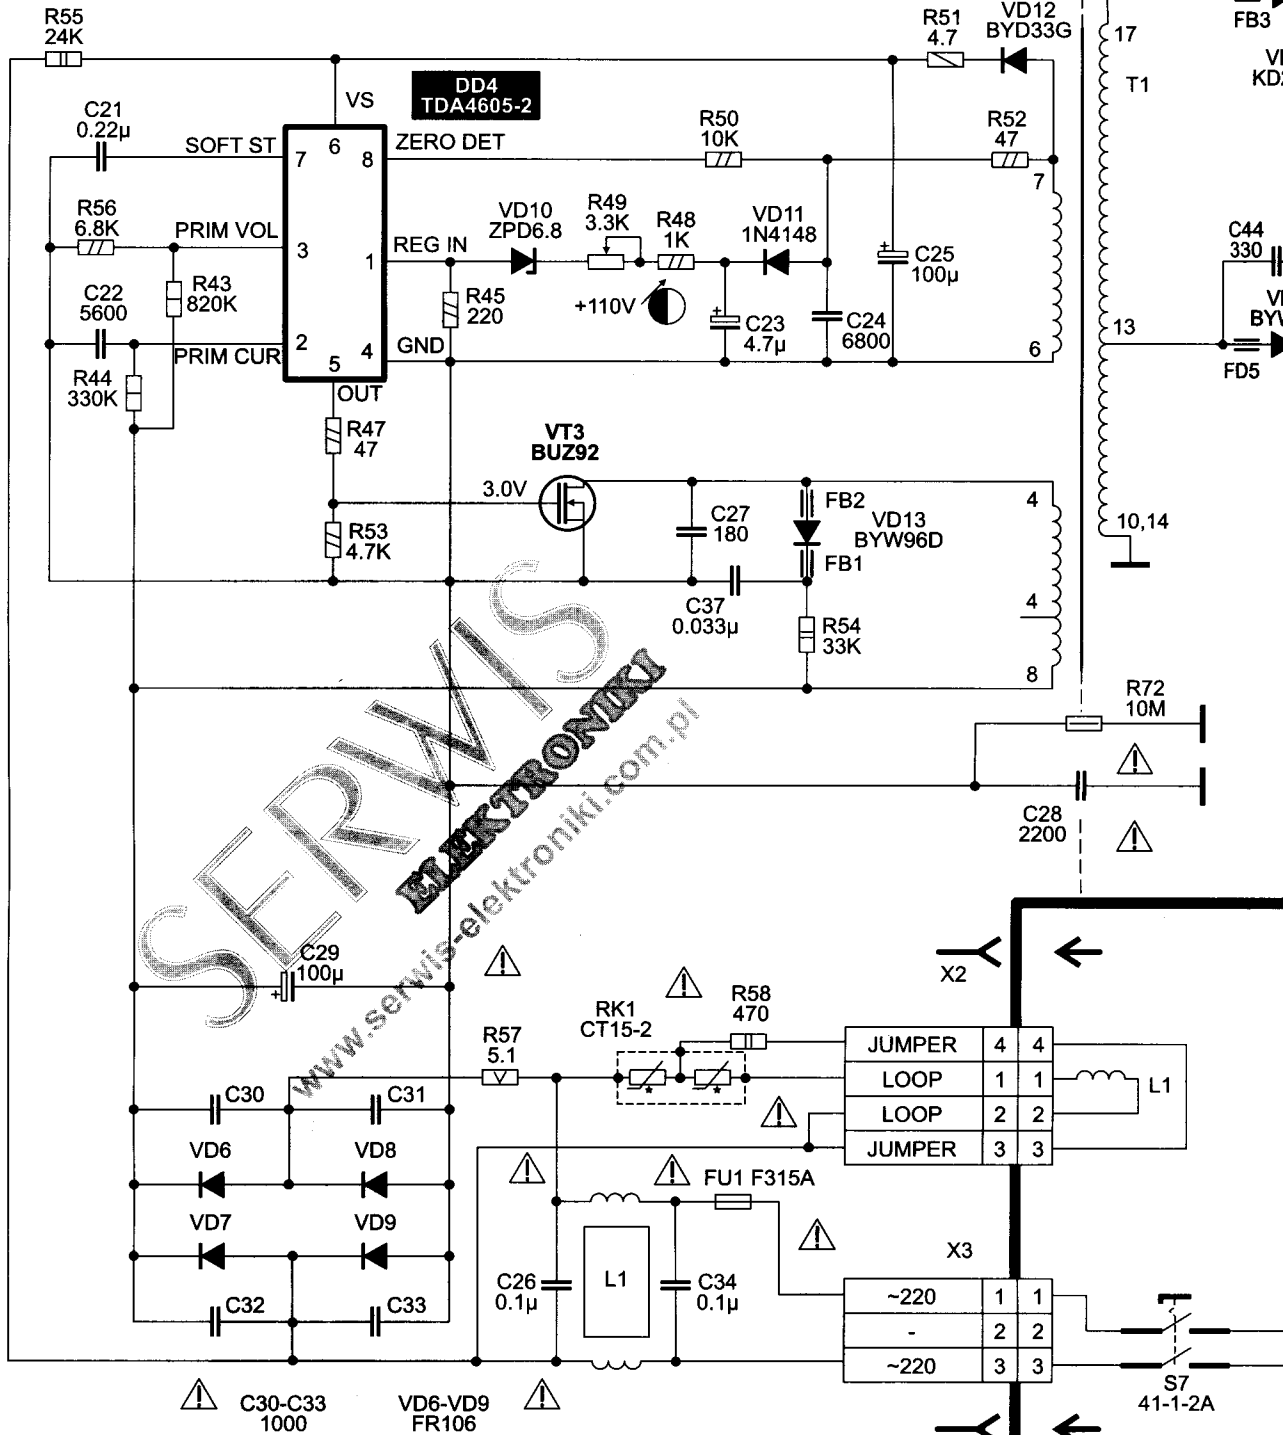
R55
24K
FB3
R51
4.7
VD12
BYD33G
17
T1
VD
KD2
DD4
TDA4605-2
VS
C21
0.22µ
SOFT ST
7
6
8
ZERO DET
R50
10K
R52
47
7
R56
6.8K
PRIM VOL
3
R43
820K
REG IN
1
VD10
ZPD6.8
R49
3.3K
R48
1K
VD11
1N4148
C25
100µ
C44
330
C22
5600
R45
220
+110V
C23
4.7µ
C24
6800
VD
BYW
2
4
PRIM CUR
GND
5
13
R44
330K
6
FD5
OUT
R47
47
VT3
BUZ92
3.0V
C27
180
FB2
VD13
BYW96D
4
R53
4.7K
FB1
10,14
C37
0.033µ
R54
33K
4
8
R72
10M
SERWIS
ELEKTRONIKI
www.serwis-elektroniki.com.pl
C28
2200
X2
C29
100µ
RK1
CT15-2
R58
470
R57
5.1
JUMPER
4
4
C30
C31
LOOP
1
1
L1
LOOP
2
2
VD6
VD8
JUMPER
3
3
FU1 F315A
VD7
VD9
X3
C26
0.1µ
L1
C34
0.1µ
~220
1
1
C32
C33
-
2
2
~220
3
3
S7
41-1-2A
C30-C33
1000
VD6-VD9
FR106